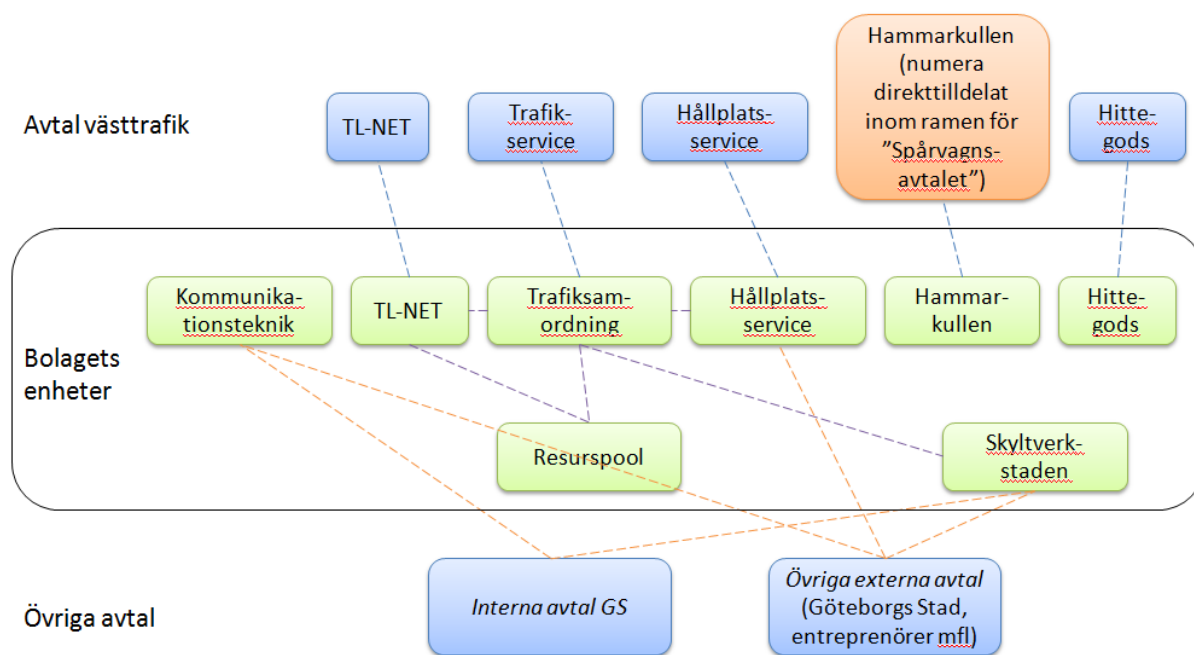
Avtal västtrafik

TL-NET

Trafikservice

Hållplatsservice

Hammarkullen (numera direkttilldelat inom ramen för ”Spårvagnsavtalet”)

Hittegods

Bolagets enheter

Kommunikationsteknik

TL-NET

Trafiksamordning

Hållplatsservice

Hammarkullen

Hittegods

Resurspool

Skyltverkstaden

Övriga avtal

*Interna avtal GS*

*Övriga externa avtal* (Göteborgs Stad, entreprenörer mfl)